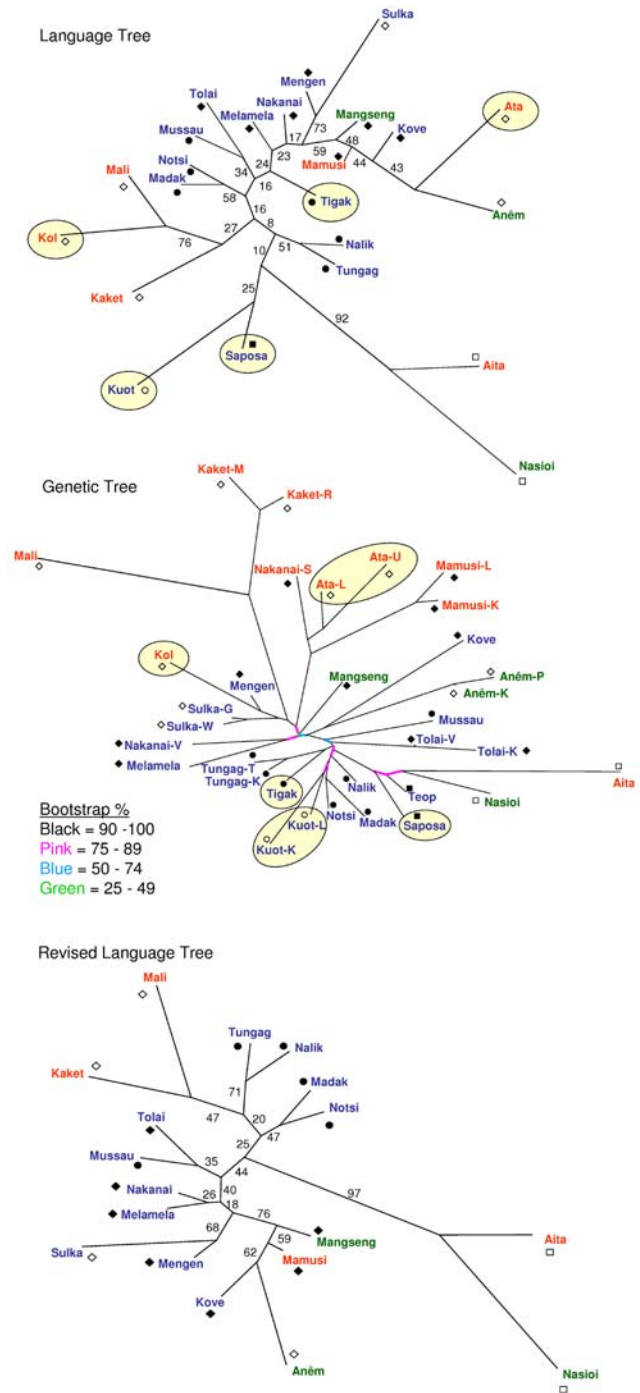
Language Tree

Sulka
Mengen
Nakanai
Tolai
Melamela
17
73
Mangseng
Ata
Mussau
59
48
Kove
24
23
Mamusi
44
43
34
Notsi
Madak
16
58
Tigak
Mali
16
8
Anêm
27
Kol
76
10
51
Nalik
Tungag
Kaket
25
92
Saposa
Aita
Kuot
Nasioi

Genetic Tree

Kaket-M
Kaket-R
Mali
Nakanai-S
Ata-U
Mamusi-L
Ata-L
Mamusi-K
Kove
Kol
Mangseng
Anêm-P
Mengen
Anêm-K
Sulka-G
Mussau
Sulka-W
Nakanai-V
Tolai-V
Melamela
Tolai-K
Tungag-T
Aita
Tungag-K
Bootstrap %
Tigak
Nalik
Teop
Black = 90 -100
Kuot-L
Notsi
Nasioi
Pink = 75 - 89
Madak
Saposa
Blue = 50 - 74
Kuot-K
Green = 25 - 49

Revised Language Tree

Mali
Tungag
Nalik
Kaket
71
Madak
Notsi
47
20
Tolai
47
25
Mussau
35
44
97
Nakanai
26
40
Melamela
18
76
Aita
68
59
Mangseng
Sulka
Mengen
Mamusi
62
Kove
Anêm
Nasioi